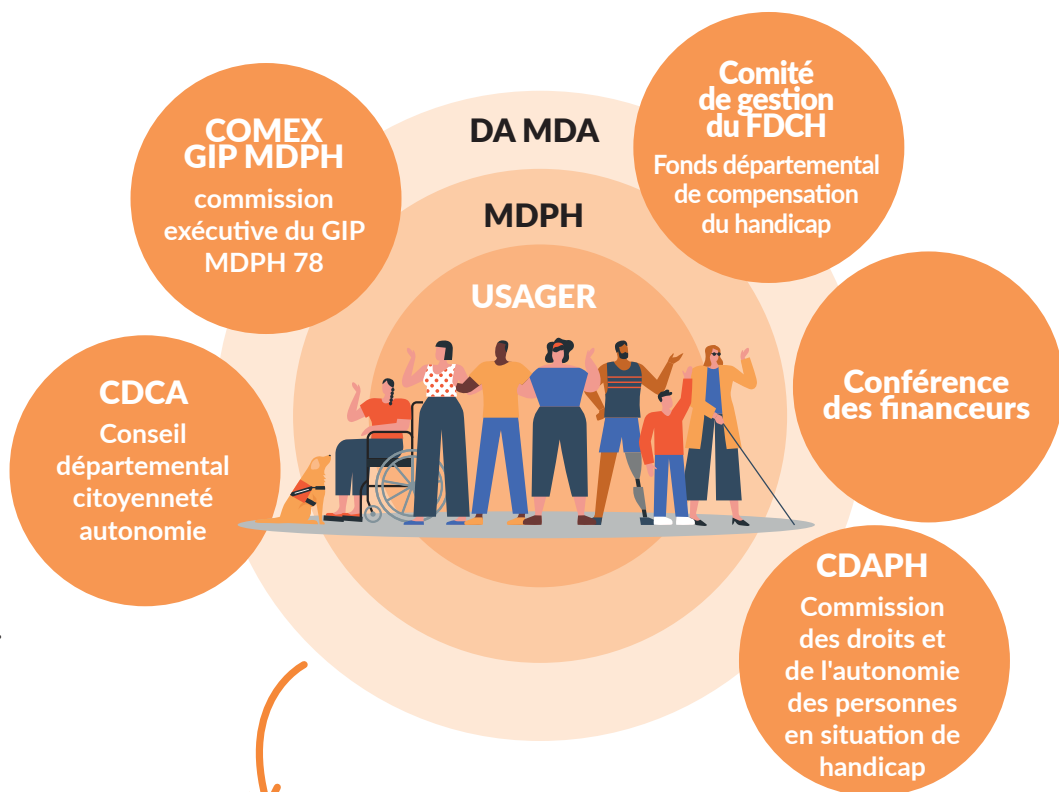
COMEX
GIP MDPH

commission exécutive du GIP MDPH 78

DA MDA

MDPH

USAGER

Comité de gestion du FDCH

Fonds départemental de compensation du handicap

Conférence des financeurs

CDCA

Conseil départemental citoyenneté autonomie

CDAPH

Commission des droits et de l'autonomie des personnes en situation de handicap